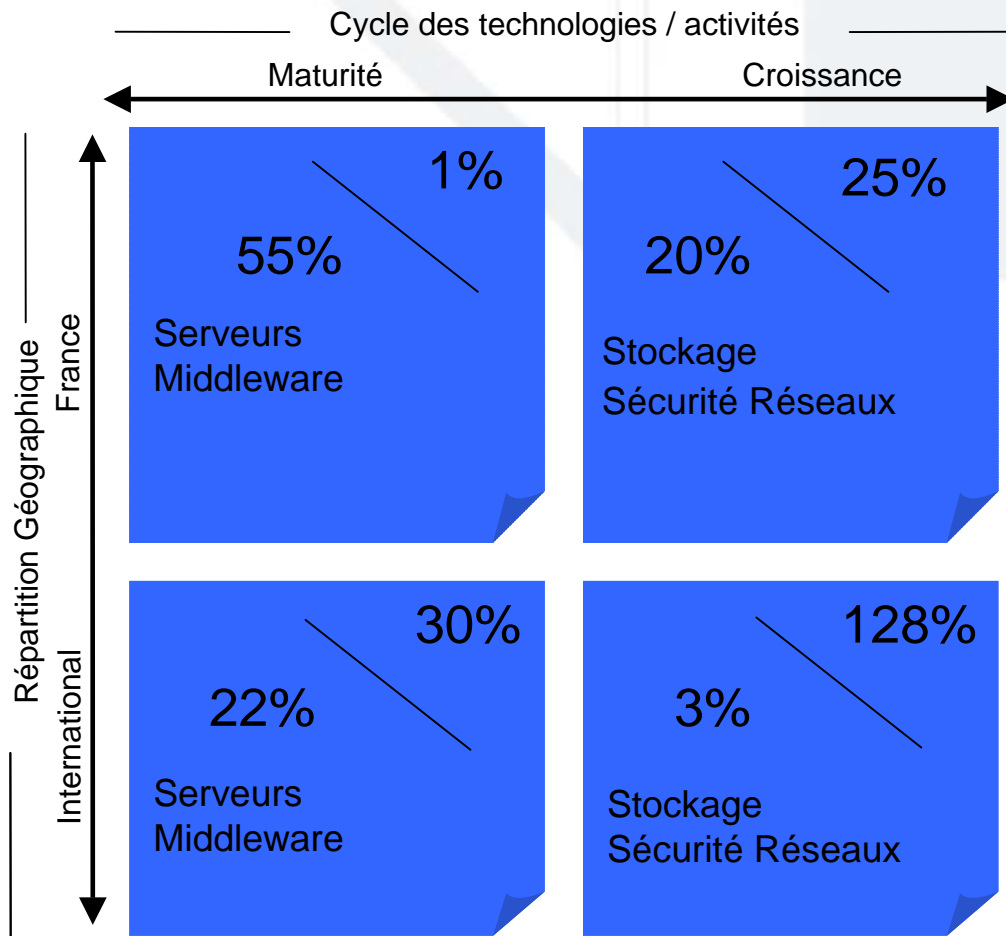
Cycle des technologies / activités

Maturité

Croissance

Répartition Géographique

France

International

1%

55%

Serveurs Middleware

25%

20%

Stockage Sécurité Réseaux

30%

22%

Serveurs Middleware

128%

3%

Stockage Sécurité Réseaux